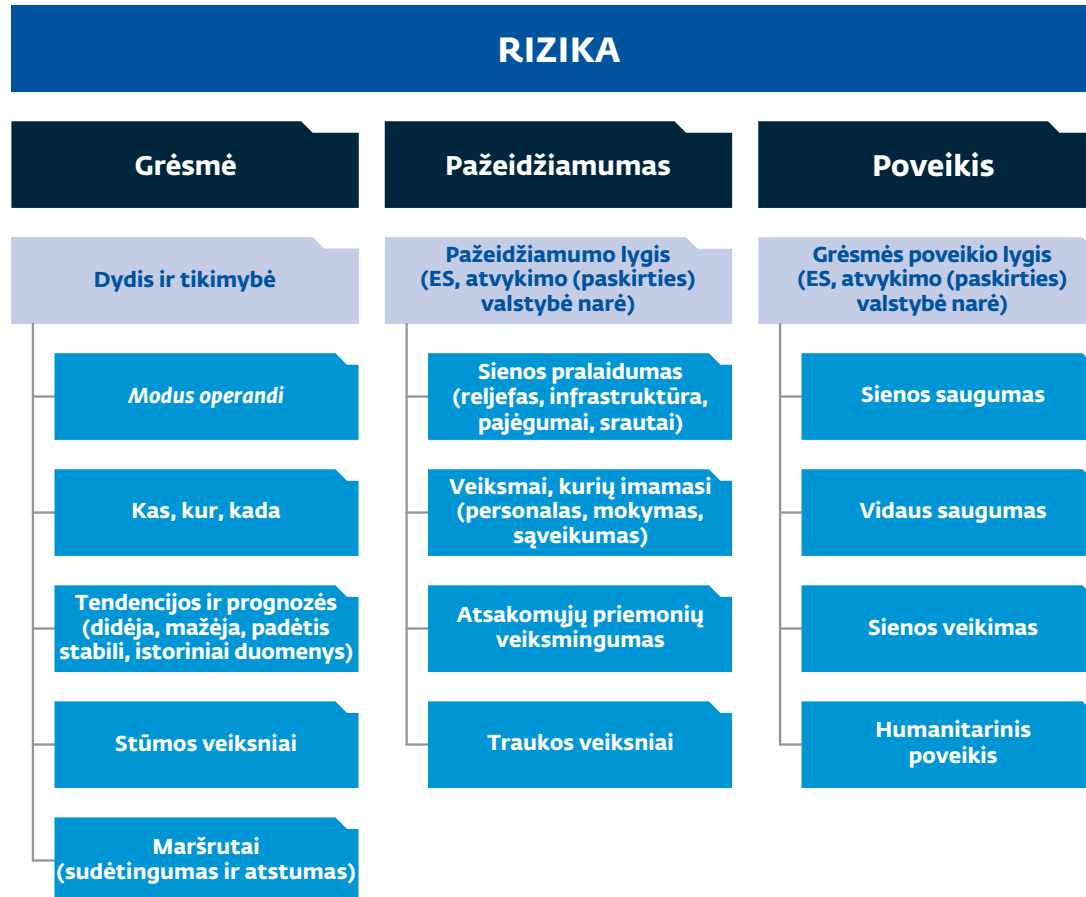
RIZIKA

Grėsmė

Dydis ir tikimybė

Modus operandi

Kas, kur, kada

Tendencijos ir prognozės (didėja, mažėja, padėtis stabili, istoriniai duomenys)

Stūmos veiksniai

Maršrutai (sudėtingumas ir atstumas)

Pažeidžiamumas

Pažeidžiamumo lygis (ES, atvykimo (paskirties) valstybė narė)

Sienos pralaidumas (reljefas, infrastruktūra, pajėgumai, srautai)

Veiksmai, kurių imamasi (personalas, mokymas, sąveikumas)

Atsakomųjų priemonių veiksmingumas

Traukos veiksniai

Poveikis

Grėsmės poveikio lygis (ES, atvykimo (paskirties) valstybė narė)

Sienos saugumas

Vidaus saugumas

Sienos veikimas

Humanitarinis poveikis